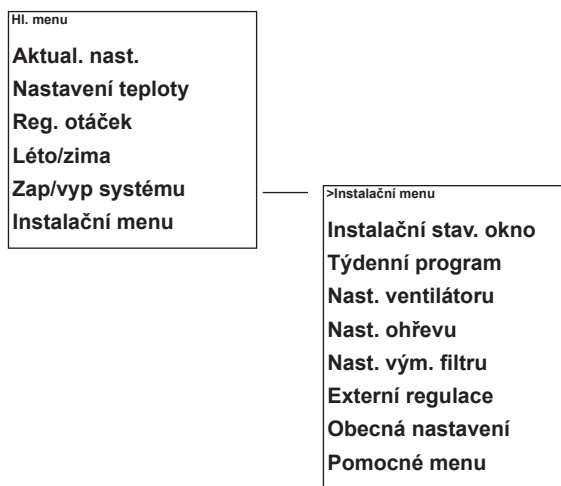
Hl. menu

Aktual. nast.

Nastavení teploty

Reg. otáček

Léto/zima

Zap/vyp systému

Instalační menu

>Instalační menu

Instalační stav. okno

Týdenní program

Nast. ventilátoru

Nast. ohřevu

Nast. vým. filtru

Externí regulace

Obecná nastavení

Pomocné menu